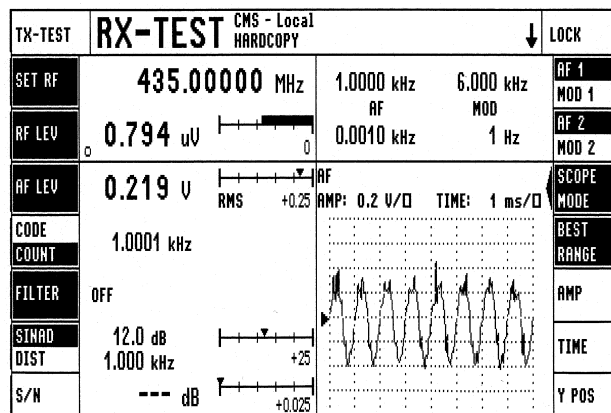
TX-TEST
RX-TEST
CMS - Local
HARDCOPY
LOCK

SET RF
435.00000 MHz
1.0000 kHz
6.000 kHz
AF
MOD
AF 1
MOD 1

RF LEV
0.794 uV
0
0.0010 kHz
1 Hz
AF 2
MOD 2

AF LEV
0.219 V
RMS
+0.25
AF
AMP: 0.2 V/□
TIME: 1 ms/□
SCOPE
MODE

CODE
COUNT
1.0001 kHz
BEST
RANGE

FILTER
OFF
AMP

SINAD
DIST
12.0 dB
1.000 kHz
+25
TIME

S/N
--- dB
+0.025
Y POS